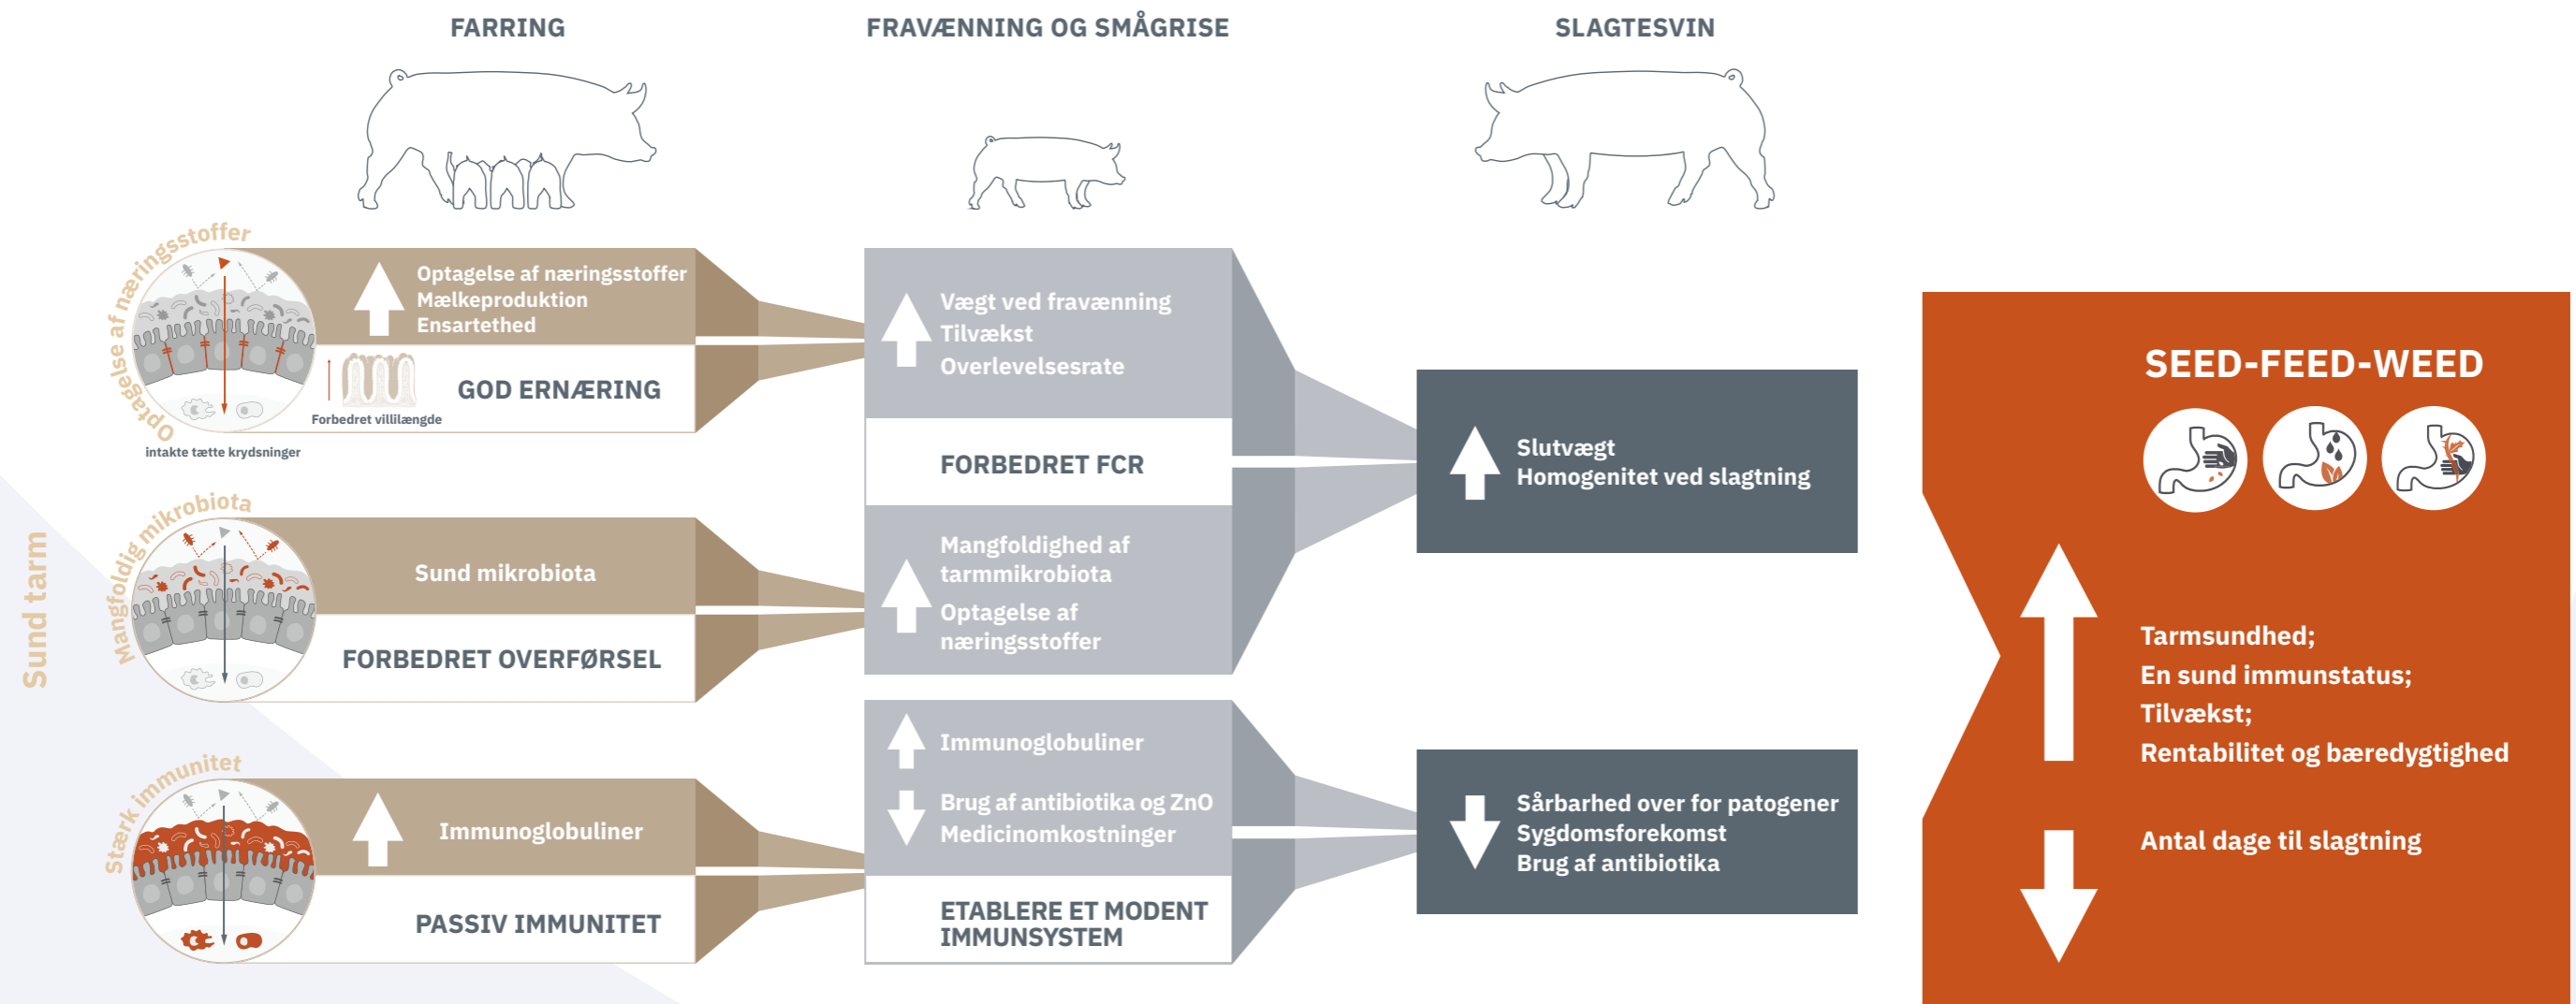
FARRING

FRAVÆNNING OG SMÅGRISE

SLAGTESVIN

Optagelse af næringsstoffer

Optagelse af næringsstoffer
Mælkeproduktion
Ensartethed

Forbedret villilængde

GOD ERNÆRING

intakte tætte krydsninger

Mangfoldig mikrobiota

Sund mikrobiota

FORBEDRET OVERFØRSEL

Stærk immunitet

Immunoglobuliner

PASSIV IMMUNITET

Sund tarm

Vægt ved fravænning
Tilvækst
Overlevelsesrate

FORBEDRET FCR

Mangfoldighed af tarmmikrobiota
Optagelse af næringsstoffer

Immunoglobuliner

Brug af antibiotika og ZnO
Medicinomkostninger

ETABLERE ET MODENT IMMUNSYSTEM

Slutvægt
Homogenitet ved slagtning

Sårbarhed over for patogener
Sygdomsforekomst
Brug af antibiotika

SEED-FEED-WEED

Tarmsundhed;
En sund immunstatus;
Tilvækst;
Rentabilitet og bæredygtighed

Antal dage til slagtning